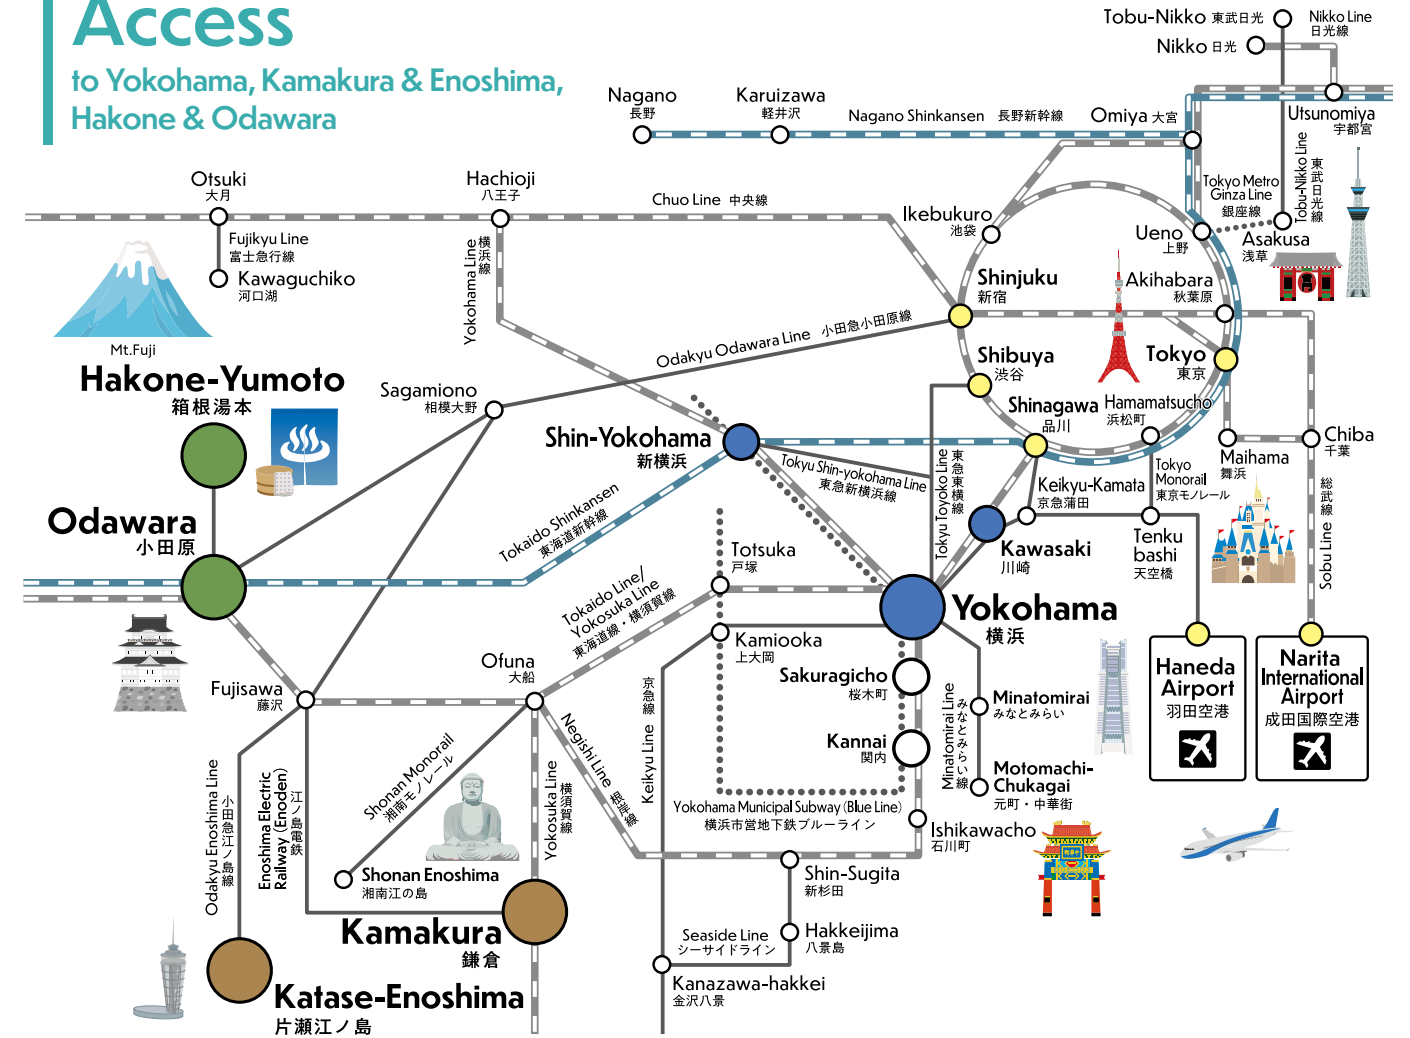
Access
to Yokohama, Kamakura & Enoshima, Hakone & Odawara

Tobu-Nikko 東武日光
Nikko Line 日光線
Nikko 日光
Nagano 長野
Karuizawa 軽井沢
Nagano Shinkansen 長野新幹線
Omiya 大宮
Utsunomiya 宇都宮
Tobu-Nikko Line 東武日光線
Otsuki 大月
Hachioji 八王子
Chuo Line 中央線
Tokyo Metro Ginza Line 銀座線
Fujikyu Line 富士急行線
Kawaguchiko 河口湖
Yokohama Line 横浜線
Ikebukuro 池袋
Ueno 上野
Asakusa 浅草
Shinjuku 新宿
Akihabara 秋葉原
Mt.Fuji
Hakone-Yumoto 箱根湯本
Odakyu Odawara Line 小田急小田原線
Shibuya 渋谷
Tokyo 東京
Sagamiono 相模大野
Shinagawa 品川
Hamamatsucho 浜松町
Chiba 千葉
Shin-Yokohama 新横浜
Maihama 舞浜
Tokyu Shin-yokohama Line 東急新横浜線
Tokyo Monorail 東京モノレール
Keikyu-Kamata 京急蒲田
Odawara 小田原
Tokaido Shinkansen 東海道新幹線
Tokyu Toyoko Line 東急東横線
Kawasaki 川崎
Tenku bashi 天空橋
Sobu Line 総武線
Totsuka 戸塚
Yokohama 横浜
Tokaido Line/ Yokosuka Line 東海道線・横須賀線
Kamiooka 上大岡
Haneda Airport 羽田空港
Narita International Airport 成田国際空港
Ofuna 大船
Sakuragicho 桜木町
Fujisawa 藤沢
Keikyu Line 京急線
Minatomirai みなとみらい
Kannai 関内
Minatomirai Line みなとみらい線
Motomachi-Chukagai 元町・中華街
Shonan Monorail 湘南モノレール
Negishi Line 根岸線
Yokosuka Line 横須賀線
Yokohama Municipal Subway (Blue Line) 横浜市営地下鉄ブルーライン
Ishikawacho 石川町
Odakyu Enoshima Line 小田急江ノ島線
Enoshima Electric Railway (Enoden) 江ノ島電鉄
Shonan Enoshima 湘南江の島
Shin-Sugita 新杉田
Kamakura 鎌倉
Seaside Line シーサイドライン
Hakkeijima 八景島
Katase-Enoshima 片瀬江ノ島
Kanazawa-hakkei 金沢八景